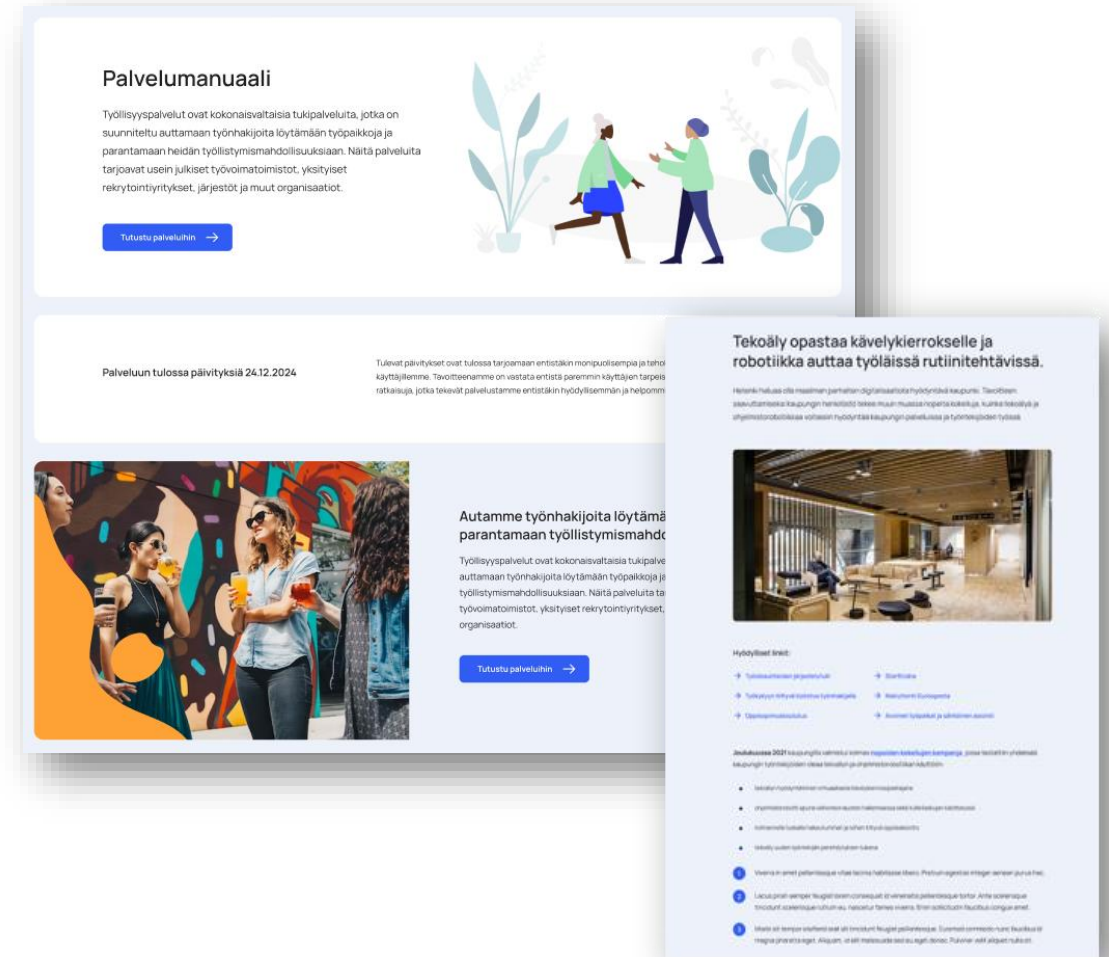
Palvelumanuaali

Työllisyyspalvelut ovat kokonaisvaltaisia tukipalveluita, jotka on suunniteltu auttamaan työnhakijoita löytämään työpaikkoja ja parantamaan heidän työllistymismahdollisuuksiaan. Näitä palveluita tarjoavat usein julkiset työvoimatoimistot, yksityiset rekrytointiyritykset, järjestöt ja muut organisaatiot.

Tutustu palveluihin →

Palveluun tulossa päivityksiä 24.12.2024

Tulevat päivitykset ovat tulossa tarjoamaan entistäkin monipuolisempia ja tehoi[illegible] käyttäjillemme. Tavoitteenamme on vastata entistä paremmin käyttäjien tarpeis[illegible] ratkaisuja, jotka tekevät palvelustamme entistäkin hyödyllisemmän ja helpomm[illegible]

Autamme työnhakijoita löytämä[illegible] parantamaan työllistymismahdo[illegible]

Työllisyyspalvelut ovat kokonaisvaltaisia tukipalve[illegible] auttamaan työnhakijoita löytämään työpaikkoja ja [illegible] työllistymismahdollisuuksiaan. Näitä palveluita ta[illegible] työvoimatoimistot, yksityiset rekrytointiyritykset, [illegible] organisaatiot.

Tutustu palveluihin →

Tekoäly opastaa kävelykierrokselle ja robotiikka auttaa työläissä rutiinitehtävissä.

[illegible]

Hyödylliset linkit:

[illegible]

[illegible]